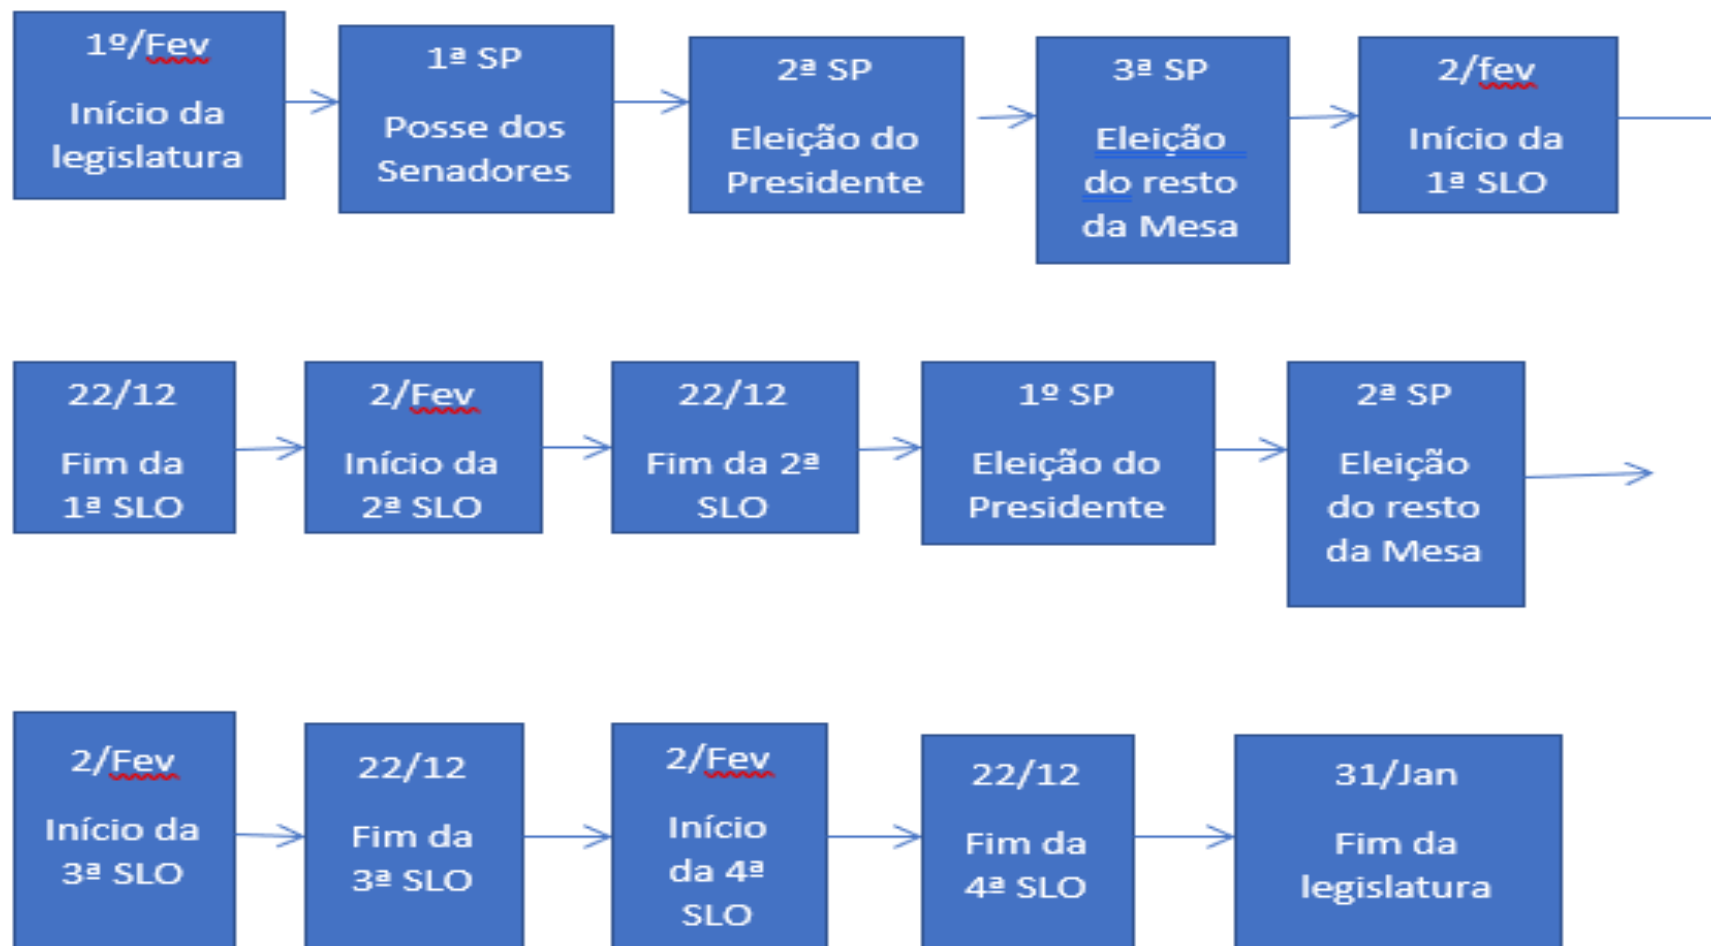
1º/Fev

Início da legislatura

1ª SP

Posse dos Senadores

2ª SP

Eleição do Presidente

3ª SP

Eleição do resto da Mesa

2/fev

Início da 1ª SLO

22/12

Fim da 1ª SLO

2/Fev

Início da 2ª SLO

22/12

Fim da 2ª SLO

1º SP

Eleição do Presidente

2ª SP

Eleição do resto da Mesa

2/Fev

Início da 3ª SLO

22/12

Fim da 3ª SLO

2/Fev

Início da 4ª SLO

22/12

Fim da 4ª SLO

31/Jan

Fim da legislatura